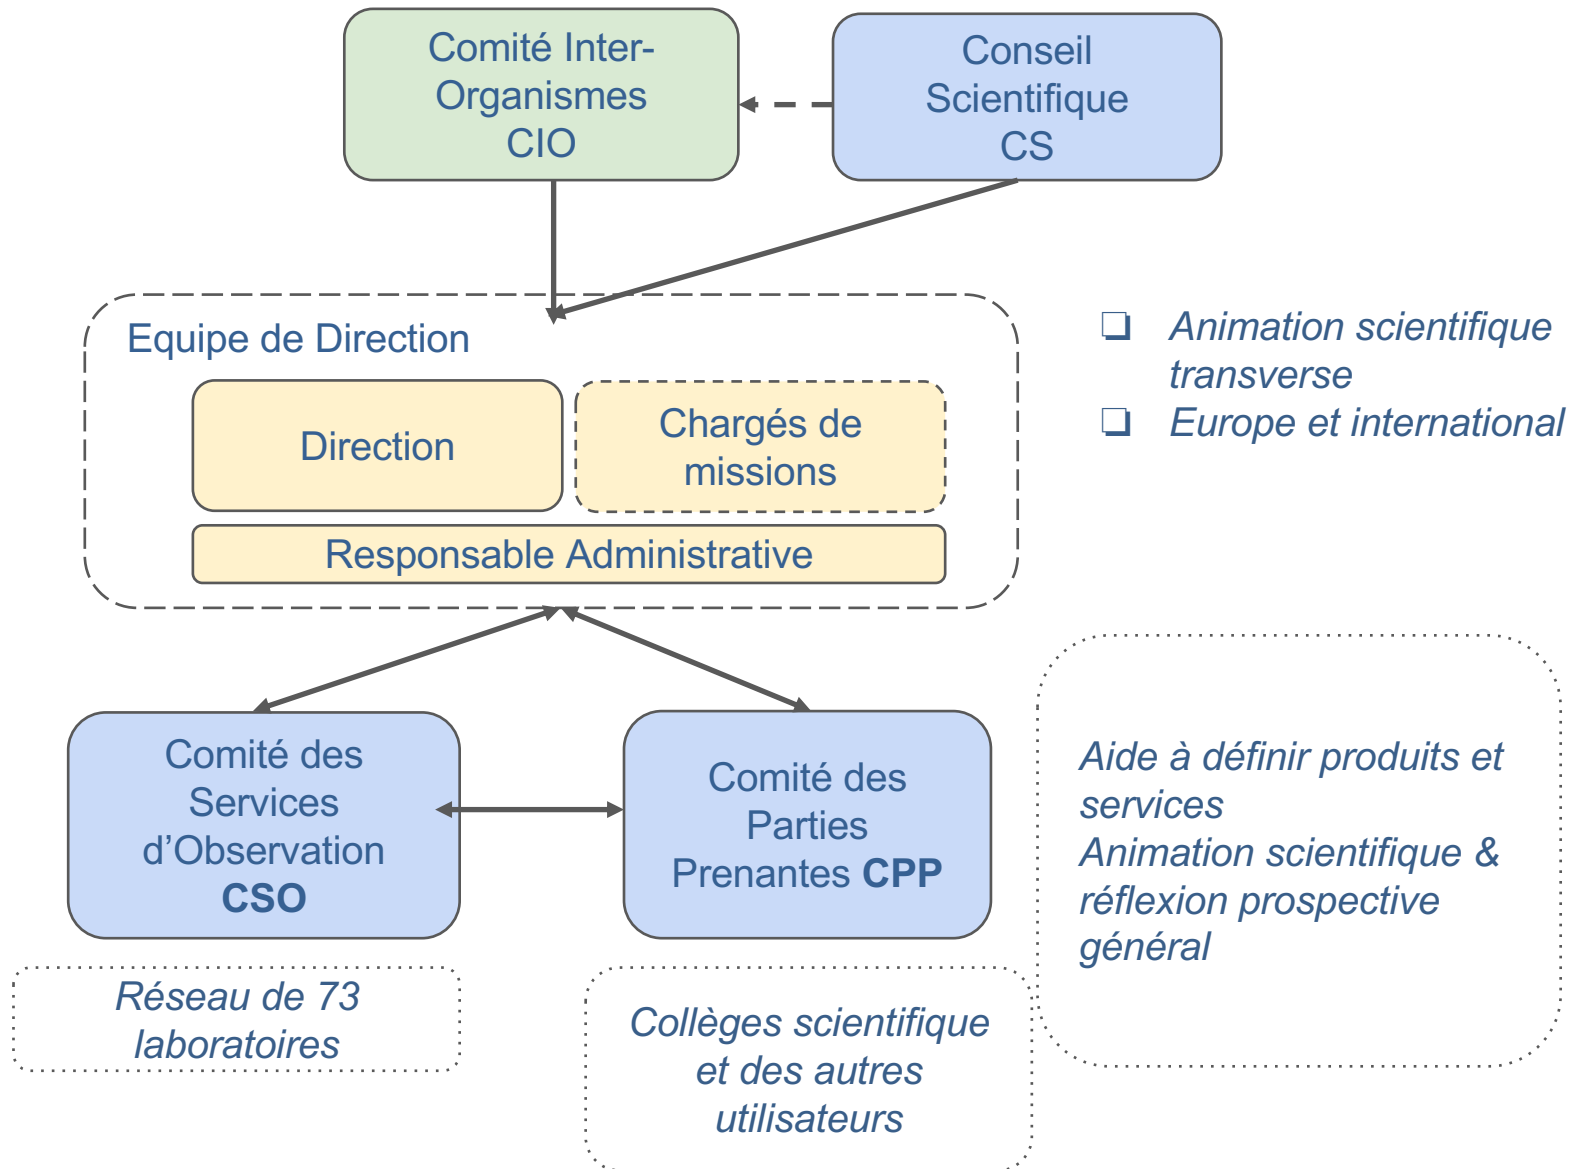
Comité Inter-Organismes CIO

Conseil Scientifique CS

Equipe de Direction

Direction

Chargés de missions

Responsable Administrative

❑ Animation scientifique transverse
❑ Europe et international

Comité des Services d'Observation **CSO**

Comité des Parties Prenantes **CPP**

Aide à définir produits et services
Animation scientifique & réflexion prospective général

Réseau de 73 laboratoires

Collèges scientifique et des autres utilisateurs